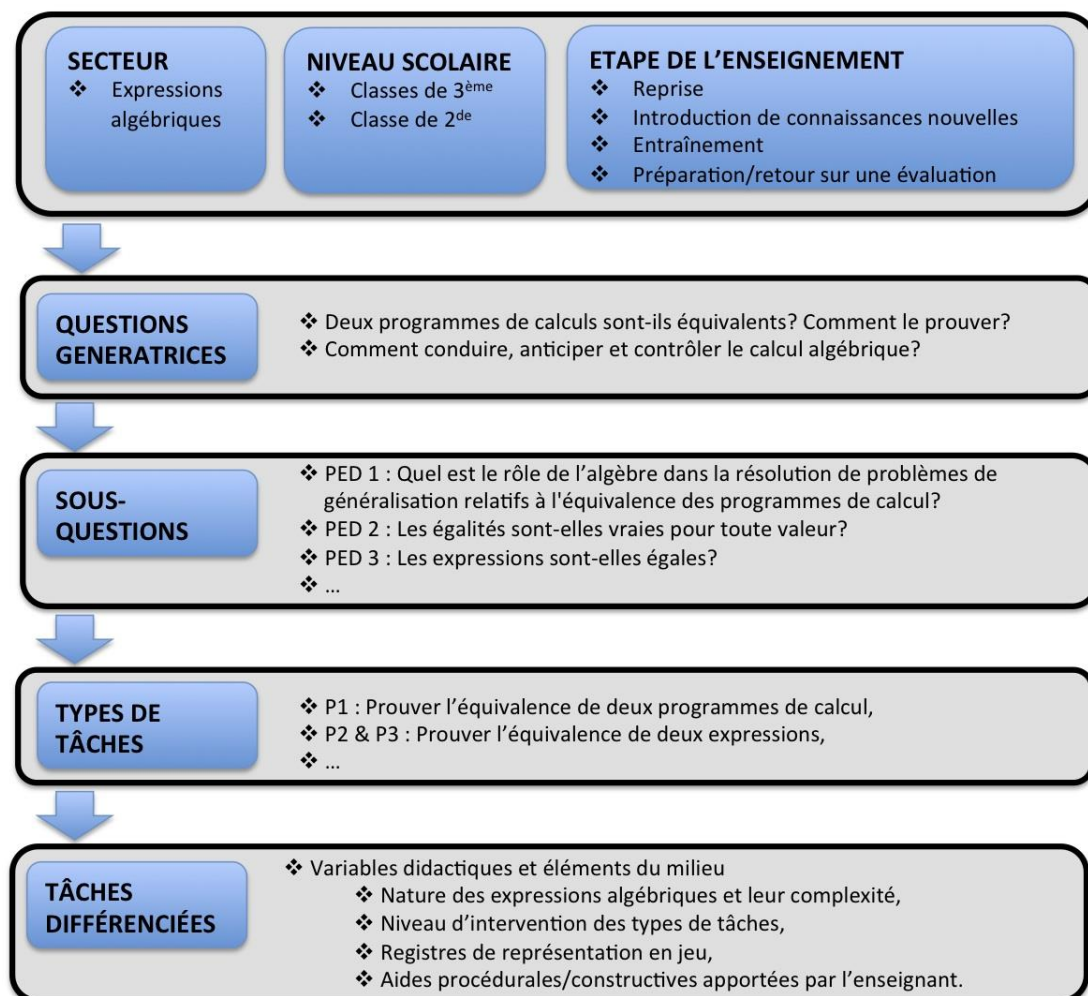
SECTEUR
❖ Expressions algébriques

NIVEAU SCOLAIRE
❖ Classes de 3$^{ème}$
❖ Classe de 2$^{de}$

ETAPE DE L'ENSEIGNEMENT
❖ Reprise
❖ Introduction de connaissances nouvelles
❖ Entraînement
❖ Préparation/retour sur une évaluation

QUESTIONS GENERATRICES
❖ Deux programmes de calculs sont-ils équivalents? Comment le prouver?
❖ Comment conduire, anticiper et contrôler le calcul algébrique?

SOUS-QUESTIONS
❖ PED 1 : Quel est le rôle de l'algèbre dans la résolution de problèmes de généralisation relatifs à l'équivalence des programmes de calcul?
❖ PED 2 : Les égalités sont-elles vraies pour toute valeur?
❖ PED 3 : Les expressions sont-elles égales?
❖ …

TYPES DE TÂCHES
❖ P1 : Prouver l'équivalence de deux programmes de calcul,
❖ P2 & P3 : Prouver l'équivalence de deux expressions,
❖ …

TÂCHES DIFFÉRENCIÉES
❖ Variables didactiques et éléments du milieu
❖ Nature des expressions algébriques et leur complexité,
❖ Niveau d'intervention des types de tâches,
❖ Registres de représentation en jeu,
❖ Aides procédurales/constructives apportées par l'enseignant.